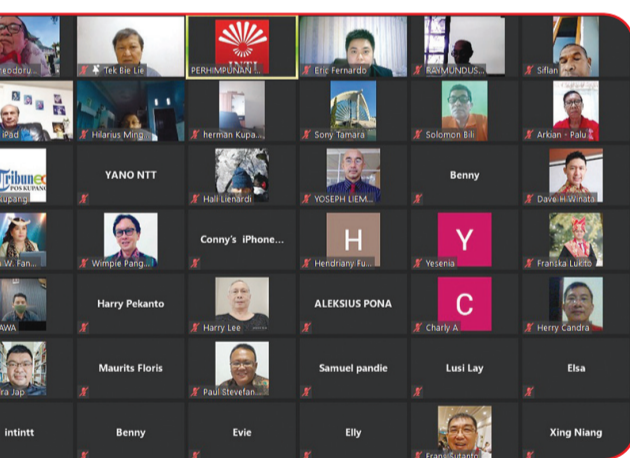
eodoru...
Tek Bie Lie
INTI
PERHIMPUNAN I...
Eric Fernardo
RAIMUNDUS...
Siflan
iPad
Hilarius Ming...
herman Kupa...
Sony Tamara
Solomon Bili
Arkian - Palu
Tribun
POS KUPANG
upang
YANO NTT
Hali Lienardi
YOSEPH LIEM...
Benny
Dave H Winata
W. Fan...
Wimpie Pang...
Conny's iPhone...
H
Hendriany Fu...
Y
Yesenia
Franska Lukito
AWA
Harry Pekanto
Harry Lee
ALEKSIUS PONA
C
Charly A
Herry Candra
ra Jap
Maurits Floris
Paul Stevefan...
Samuel pandie
Lusi Lay
Elsa
intintt
Benny
Evie
Elly
Frank Sutanto
Xing Niang